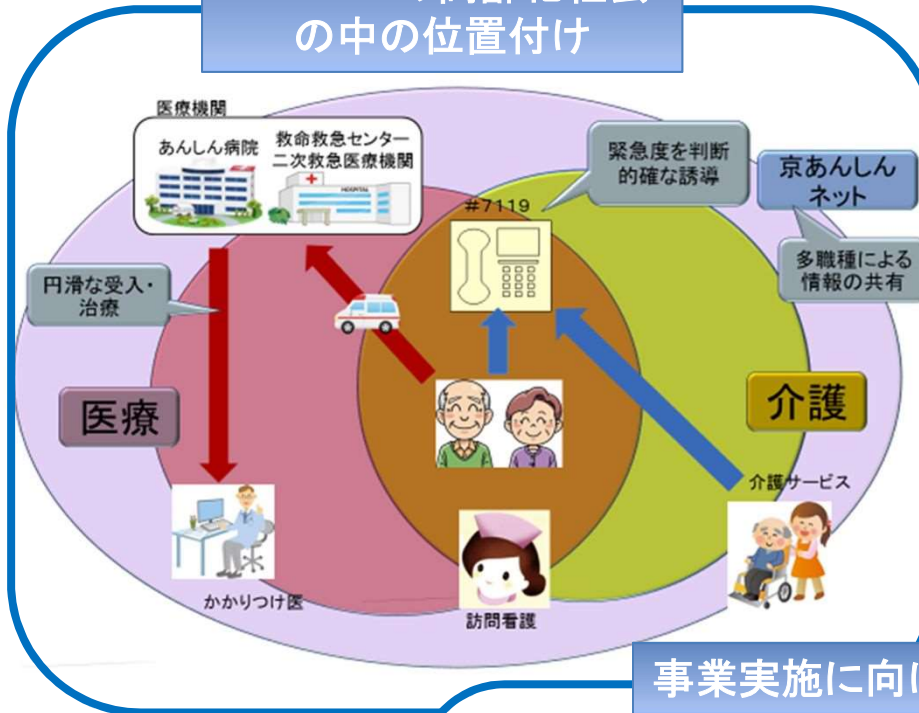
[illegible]
の中の位置付け

医療機関

あんしん病院

救命救急センター
二次救急医療機関

HOSPITAL

緊急度を判断
的確な誘導

京あんしん
ネット

#7119

多職種による
情報の共有

円滑な受入・
治療

医療

介護

介護サービス

かかりつけ医

訪問看護

事業実施に向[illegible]